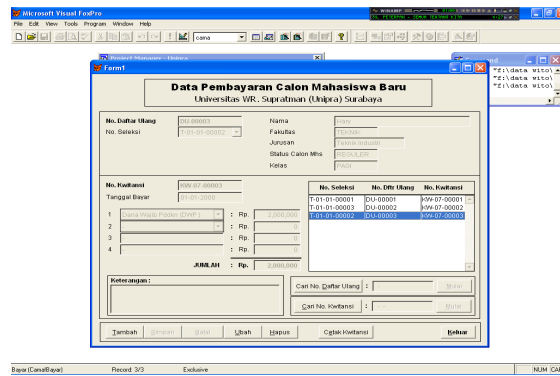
Microsoft Visual FoxPro
File Edit View Tools Program Window Help
cama
Project Manager - Unipra
Command
"f:\data wito\
"f:\data wito\
"f:\data wito\
Form1

Data Pembayaran Calon Mahasiswa Baru
Universitas WR. Supratman (Unipra) Surabaya

No. Daftar Ulang DU-00003
No. Seleksi T-01-01-00002
Nama Hary
Fakultas TEKNIK
Jurusan Teknik Industri
Status Calon Mhs REGULER
Kelas PAGI

No. Kwitansi KW-07-00003
Tanggal Bayar 01-01-2000

1 Dana Wajib Pokok (DWP) : Rp. 2,000,000
2 : Rp. 0
3 : Rp. 0
4 : Rp. 0
JUMLAH : Rp. 2,000,000

| No. Seleksi | No. Dftr Ulang | No. Kwitansi |
|---|---|---|
| T-01-01-00001 | DU-00001 | KW-07-00001 |
| T-01-01-00003 | DU-00002 | KW-07-00002 |
| T-01-01-00002 | DU-00003 | KW-07-00003 |

Keterangan :

Cari No. Daftar Ulang : Mulai
Cari No. Kwitansi : Mulai

Tambah Simpan Batal Ubah Hapus Cetak Kwitansi Keluar

Bayar (Cama!Bayar) Record: 3/3 Exclusive NUM CAP